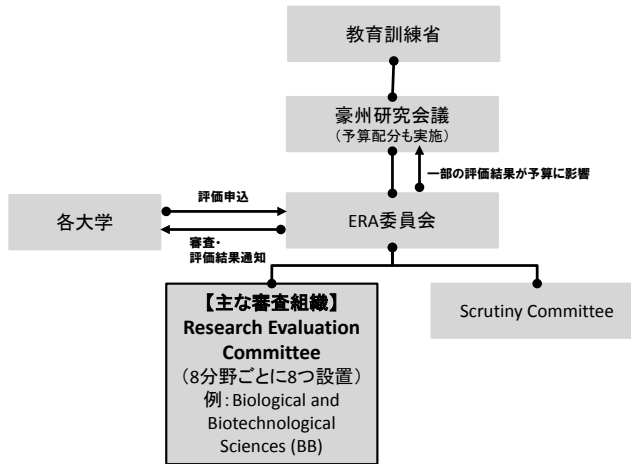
教育訓練省

豪州研究会議
（予算配分も実施）

一部の評価結果が予算に影響

各大学

評価申込

審査・評価結果通知

ERA委員会

【主な審査組織】
Research Evaluation Committee
（8分野ごとに8つ設置）
例：Biological and Biotechnological Sciences (BB)

Scrutiny Committee